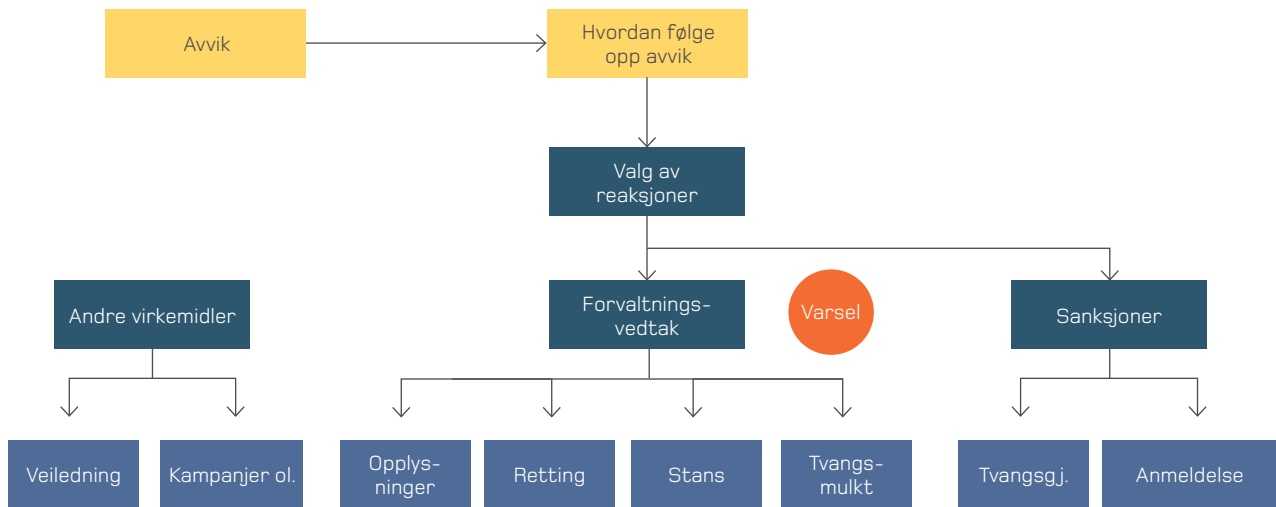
Avvik

Hvordan følge opp avvik

Valg av reaksjoner

Andre virkemidler

Forvaltnings-vedtak

Varsel

Sanksjoner

Veiledning

Kampanjer ol.

Opplys-ninger

Retting

Stans

Tvangs-mulkt

Tvangsgj.

Anmeldelse